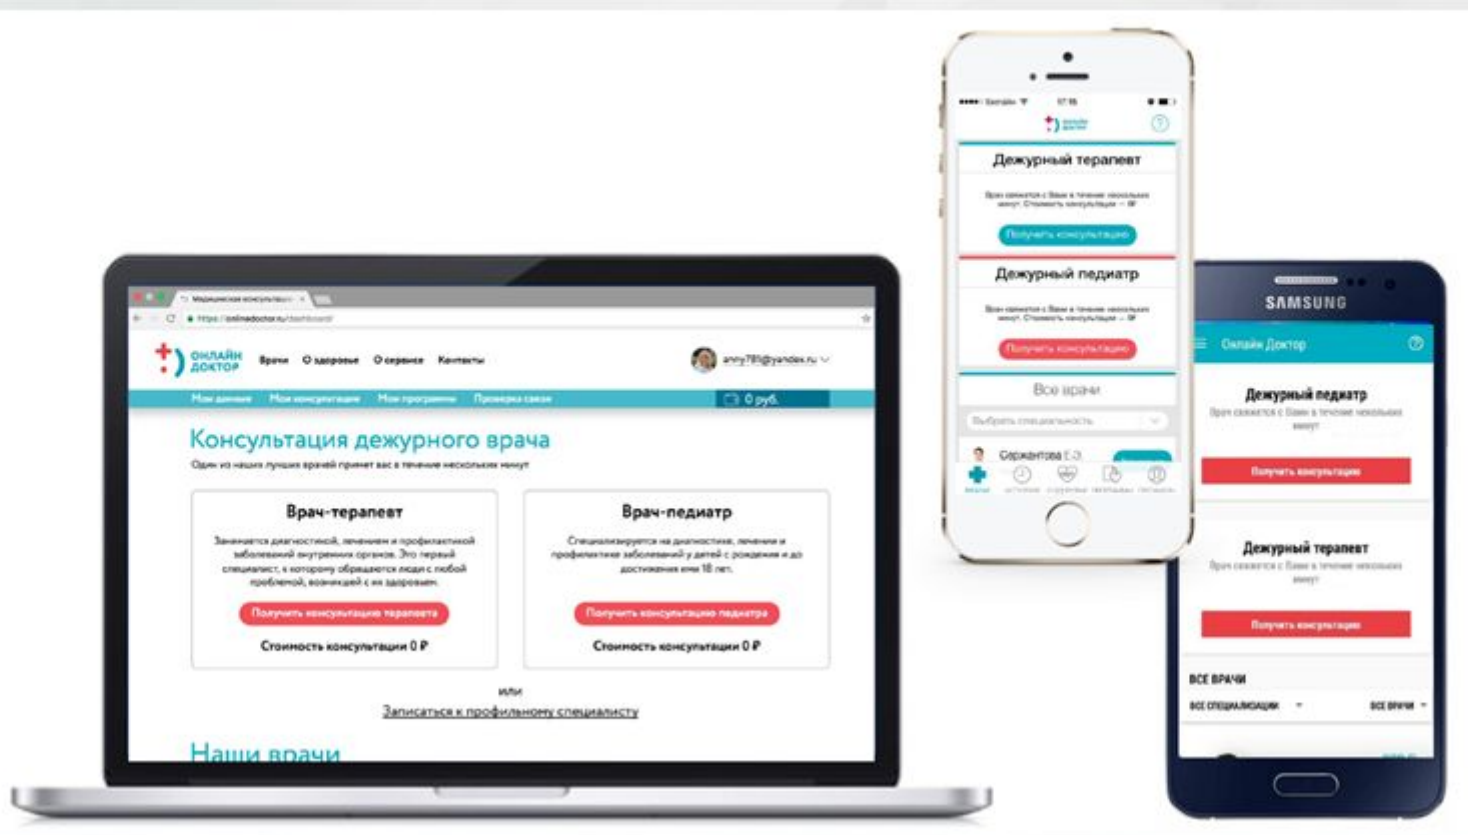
Медицинская консультация

https://onlinedoctor.ru/dashboard

ОНЛАЙН ДОКТОР

Врачи

О здоровье

О сервисе

Контакты

anny785@yandex.ru

Мои данные

Мои консультации

Мои программы

Проверка связи

0 руб.

Консультация дежурного врача

Один из наших лучших врачей примет вас в течение нескольких минут

Врач-терапевт

Занимается диагностикой, лечением и профилактикой заболеваний внутренних органов. Это первый специалист, к которому обращаются люди с любой проблемой, возникшей с их здоровьем.

Получить консультацию терапевта

Стоимость консультации 0 ₽

Врач-педиатр

Специализируется на диагностике, лечении и профилактике заболеваний у детей с рождения и до достижения ими 18 лет.

Получить консультацию педиатра

Стоимость консультации 0 ₽

или

Записаться к профильному специалисту

Наши врачи

Beeline

17:55

Дежурный терапевт

Врач свяжется с Вами в течение нескольких минут. Стоимость консультации — 0₽

Получить консультацию

Дежурный педиатр

Врач свяжется с Вами в течение нескольких минут. Стоимость консультации — 0₽

Получить консультацию

Все врачи

Выбрать специальность

Сержантова Е.Э.

SAMSUNG

Онлайн Доктор

Дежурный педиатр

Врач свяжется с Вами в течение нескольких минут

Получить консультацию

Дежурный терапевт

Врач свяжется с Вами в течение нескольких минут

Получить консультацию

ВСЕ ВРАЧИ

ВСЕ СПЕЦИАЛИЗАЦИИ

ВСЕ ВРАЧИ